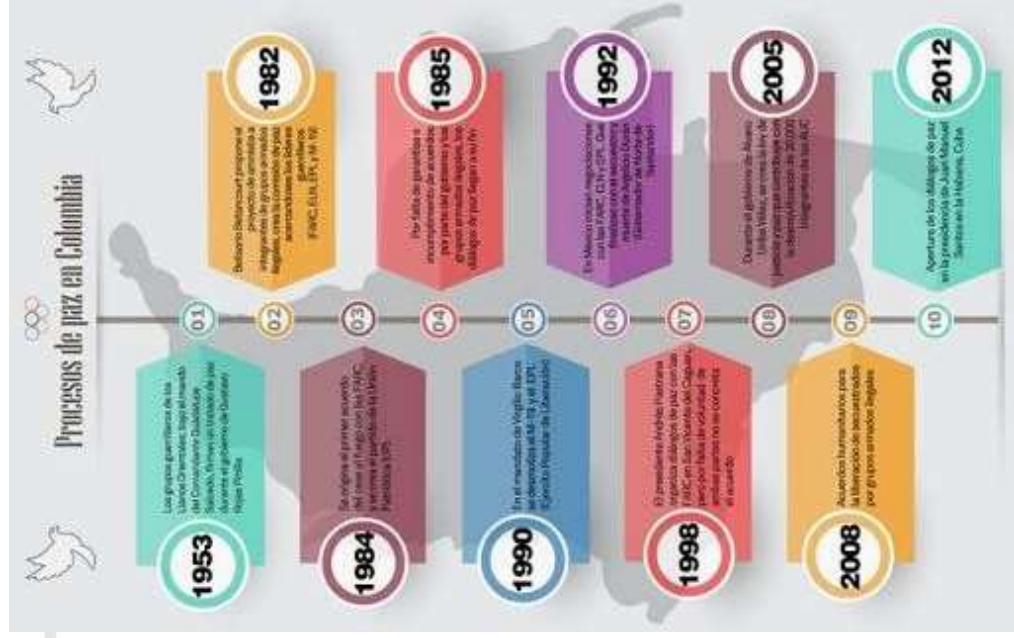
Procesos de paz en Colombia

01

1953

Los grupos guerrilleros de los Llanos Orientales, bajo el mando del Comandante Guadalupe Salcedo, firman un tratado de paz durante el gobierno de Gustavo Rojas Pinilla

02

1982

Belisario Betancourt propone el proceso de amnistía a integrantes de grupos armados ilegales, crea la comisión de paz y acercamientos con las FARC, ELN, EPL y M-19

03

1984

Se origina el primer acuerdo del cese al fuego con las FARC y se crea el partido de la Unión Patriótica (UP).

04

1985

Por falta de garantías e incumplimiento de acuerdos por parte del gobierno y los grupos armados ilegales, los diálogos de paz llegan a su fin

05

1990

En el mandato de Virgilio Barco se desmoviliza el M-19 y el EPL (Ejército Popular de Liberación)

06

1992

En México inician negociaciones con las FARC, ELN y EPL. Dichas negociaciones fracasan con el secuestro y muerte de Argelino Durán (Exministro de Obras Públicas)

07

1998

El presidente Andrés Pastrana inicia los diálogos de paz con las FARC en San Vicente del Caguán, pero por falta de voluntad de ambas partes no se concreta el acuerdo

08

2005

Durante el gobierno de Álvaro Uribe Vélez, se crea la Ley de Justicia y Paz, que contribuye con la desmovilización de 30.000 integrantes de las AUC

09

2008

Acuerdos humanitarios para la liberación de secuestrados por grupos armados ilegales

10

2012

Apertura de los diálogos de paz en la presidencia de Juan Manuel Santos en La Habana, Cuba